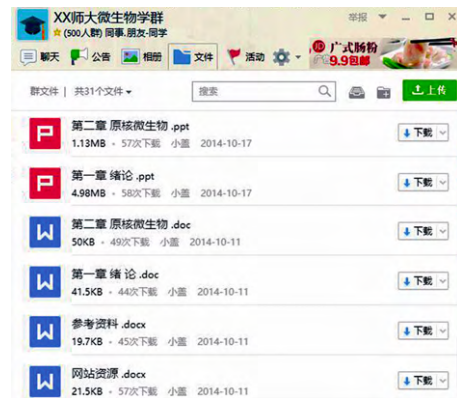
XX师大微生物学群
(500人群) 同事.朋友-同学
举报

聊天 公告 相册 文件 活动

广式肠粉 9.9包邮

群文件 | 共31个文件 ▾
搜索
上传

P
第二章 原核微生物 .ppt
1.13MB • 57次下载 小盖 2014-10-17
下载

P
第一章 绪论 .ppt
4.98MB • 58次下载 小盖 2014-10-17
下载

W
第二章 原核微生物 .doc
50KB • 49次下载 小盖 2014-10-11
下载

W
第一章 绪 论 .doc
41.5KB • 44次下载 小盖 2014-10-11
下载

W
参考资料 .docx
19.7KB • 45次下载 小盖 2014-10-11
下载

W
网站资源 .docx
21.5KB • 51次下载 小盖 2014-10-11
下载